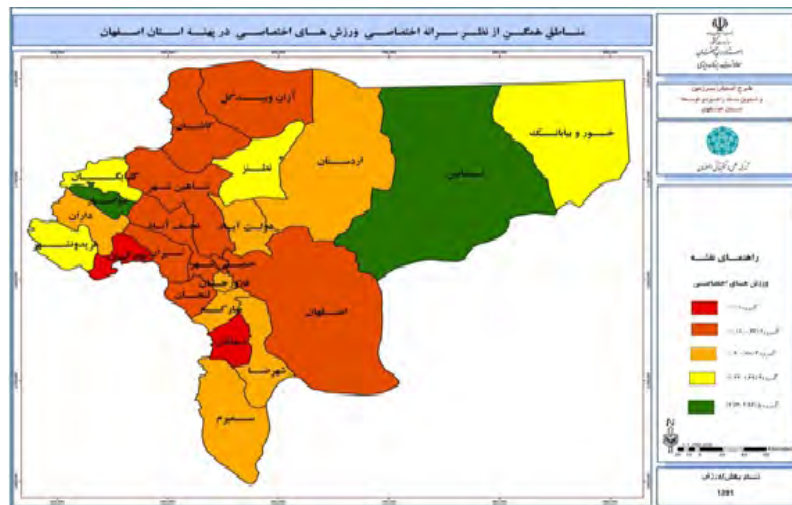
مناطق همگن از نظر سرانه اختصاصی ورزش های اختصاصی در پهنه استان اصفهان

آران و بیدگل
کاشان
نطنز
اردستان
نایین
خور و بیابانک
گلپایگان
خوانسار
شاهین شهر
داران
فریدونشهر
نجف آباد
برخوار
اصفهان
فلاورجان
لنجان
مبارکه
شهرضا
دهاقان
سمیرم

راهنمای نقشه
ورزش های اختصاصی

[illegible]
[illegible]
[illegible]
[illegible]
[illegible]

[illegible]
1391